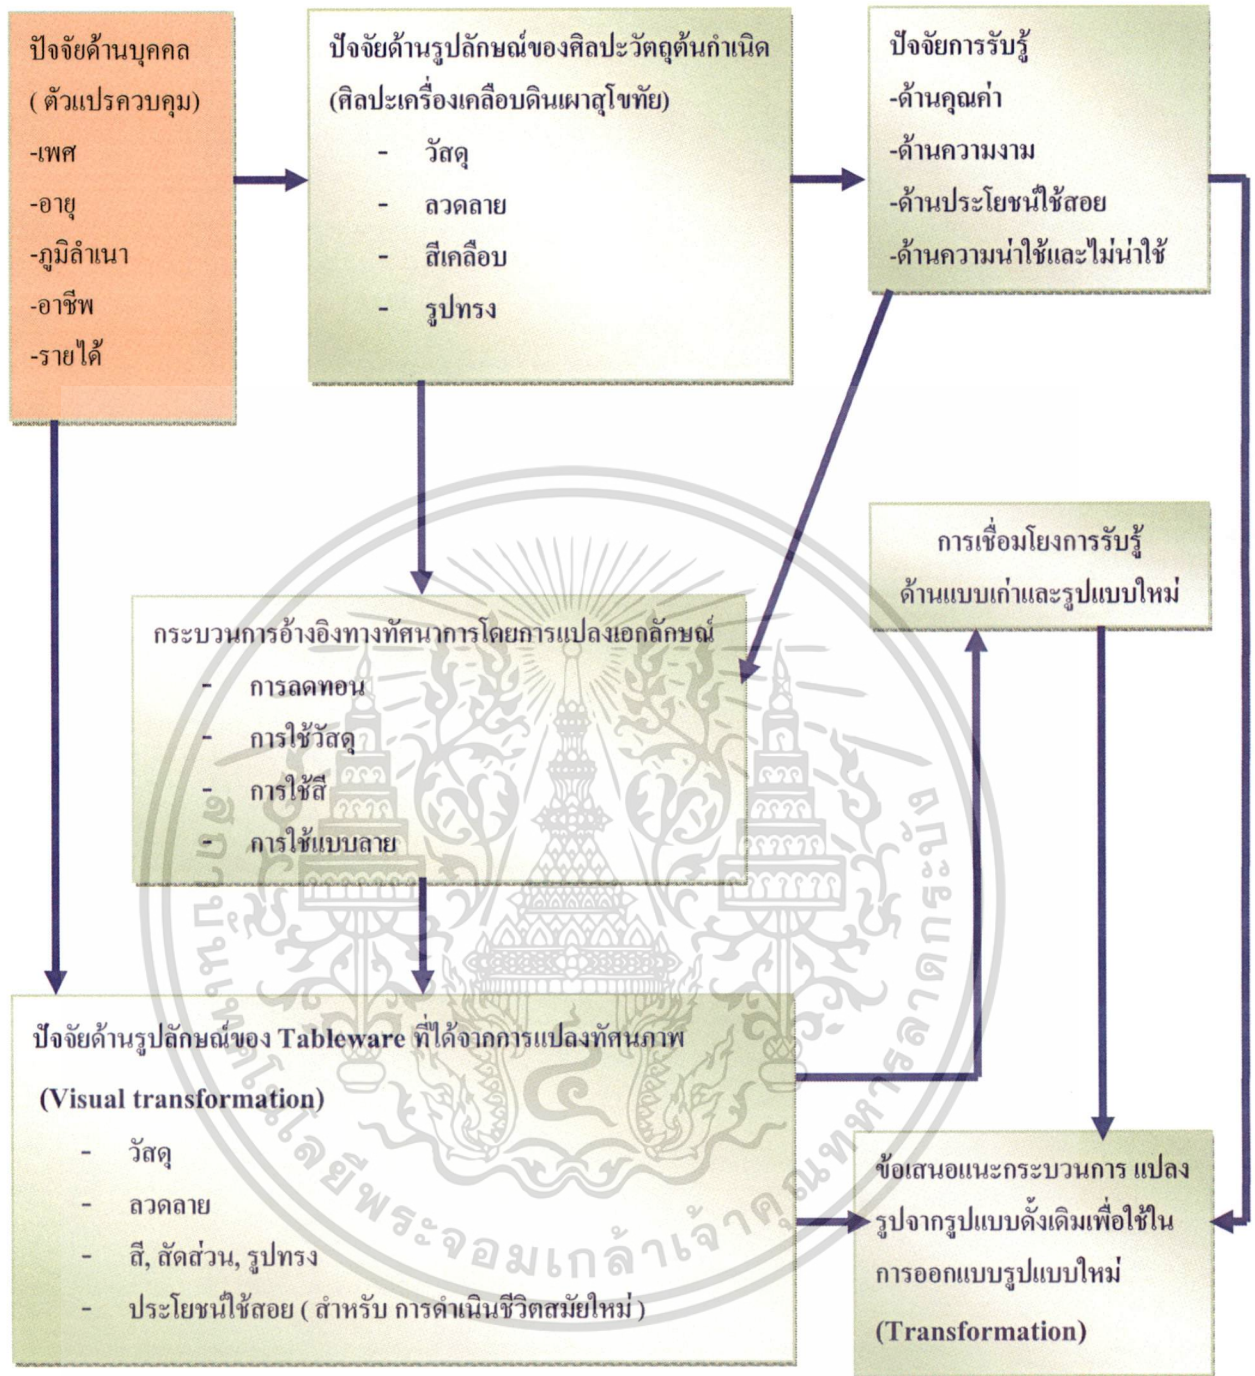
ปัจจัยด้านบุคคล
( ตัวแปรควบคุม)
-เพศ
-อายุ
-ภูมิลำเนา
-อาชีพ
-รายได้

ปัจจัยด้านรูปลักษณ์ของศิลปะวัตถุต้นกำเนิด
(ศิลปะเครื่องเคลือบดินเผาสุโขทัย)
- วัสดุ
- ลวดลาย
- สีเคลือบ
- รูปทรง

ปัจจัยการรับรู้
-ด้านคุณค่า
-ด้านความงาม
-ด้านประโยชน์ใช้สอย
-ด้านความน่าใช้และไม่น่าใช้

การเชื่อมโยงการรับรู้
ด้านแบบเก่าและรูปแบบใหม่

กระบวนการอ้างอิงทางทัศนาการโดยการแปลงเอกลักษณ์
- การลดทอน
- การใช้วัสดุ
- การใช้สี
- การใช้แบบลาย

ปัจจัยด้านรูปลักษณ์ของ Tableware ที่ได้จากการแปลงทัศนภาพ
(Visual transformation)
- วัสดุ
- ลวดลาย
- สี, สัดส่วน, รูปทรง
- ประโยชน์ใช้สอย ( สำหรับ การดำเนินชีวิตสมัยใหม่ )

ข้อเสนอแนะกระบวนการ แปลงรูปจากรูปแบบดั้งเดิมเพื่อใช้ในการออกแบบรูปแบบใหม่
(Transformation)

สถาบันเทคโนโลยีพระจอมเกล้าเจ้าคุณทหารลาดกระบัง